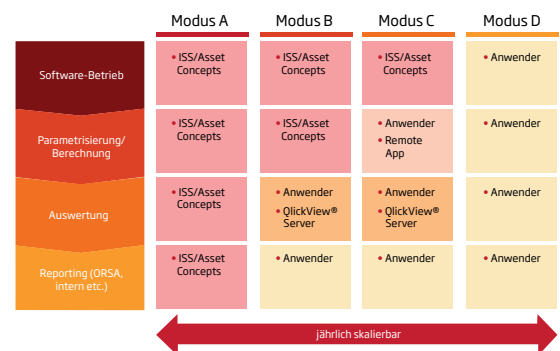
|  | Modus A | Modus B | Modus C | Modus D |
|---|---|---|---|---|
| Software-Betrieb | • ISS/Asset Concepts | • ISS/Asset Concepts | • ISS/Asset Concepts | • Anwender |
| Parametrisierung/ Berechnung | • ISS/Asset Concepts | • ISS/Asset Concepts | • Anwender • Remote App | • Anwender |
| Auswertung | • ISS/Asset Concepts | • Anwender • QlickView® Server | • Anwender • QlickView® Server | • Anwender |
| Reporting (ORSA, intern etc.) | • ISS/Asset Concepts | • Anwender | • Anwender | • Anwender |

jährlich skalierbar